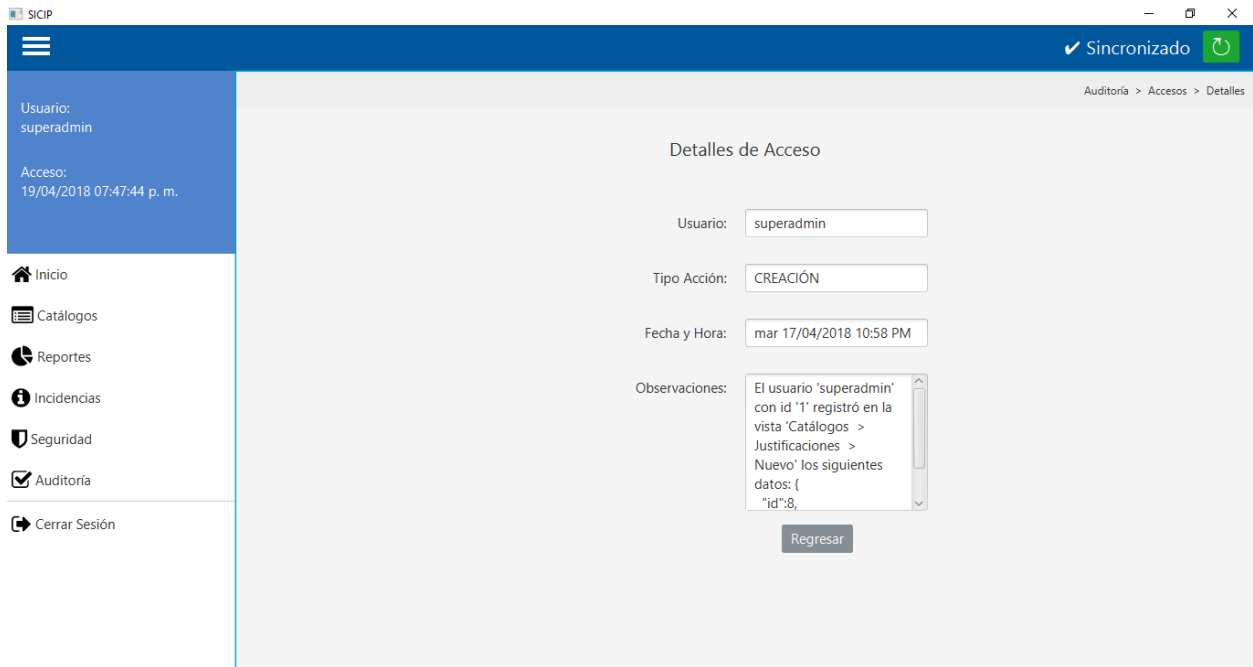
SICIP

✔ Sincronizado

Usuario:
superadmin

Acceso:
19/04/2018 07:47:44 p. m.

Inicio
Catálogos
Reportes
Incidencias
Seguridad
Auditoría
Cerrar Sesión

Auditoría > Accesos > Detalles

Detalles de Acceso

Usuario: superadmin

Tipo Acción: CREACIÓN

Fecha y Hora: mar 17/04/2018 10:58 PM

Observaciones: El usuario 'superadmin' con id '1' registró en la vista 'Catálogos > Justificaciones > Nuevo' los siguientes datos: {
"id":8,

Regresar